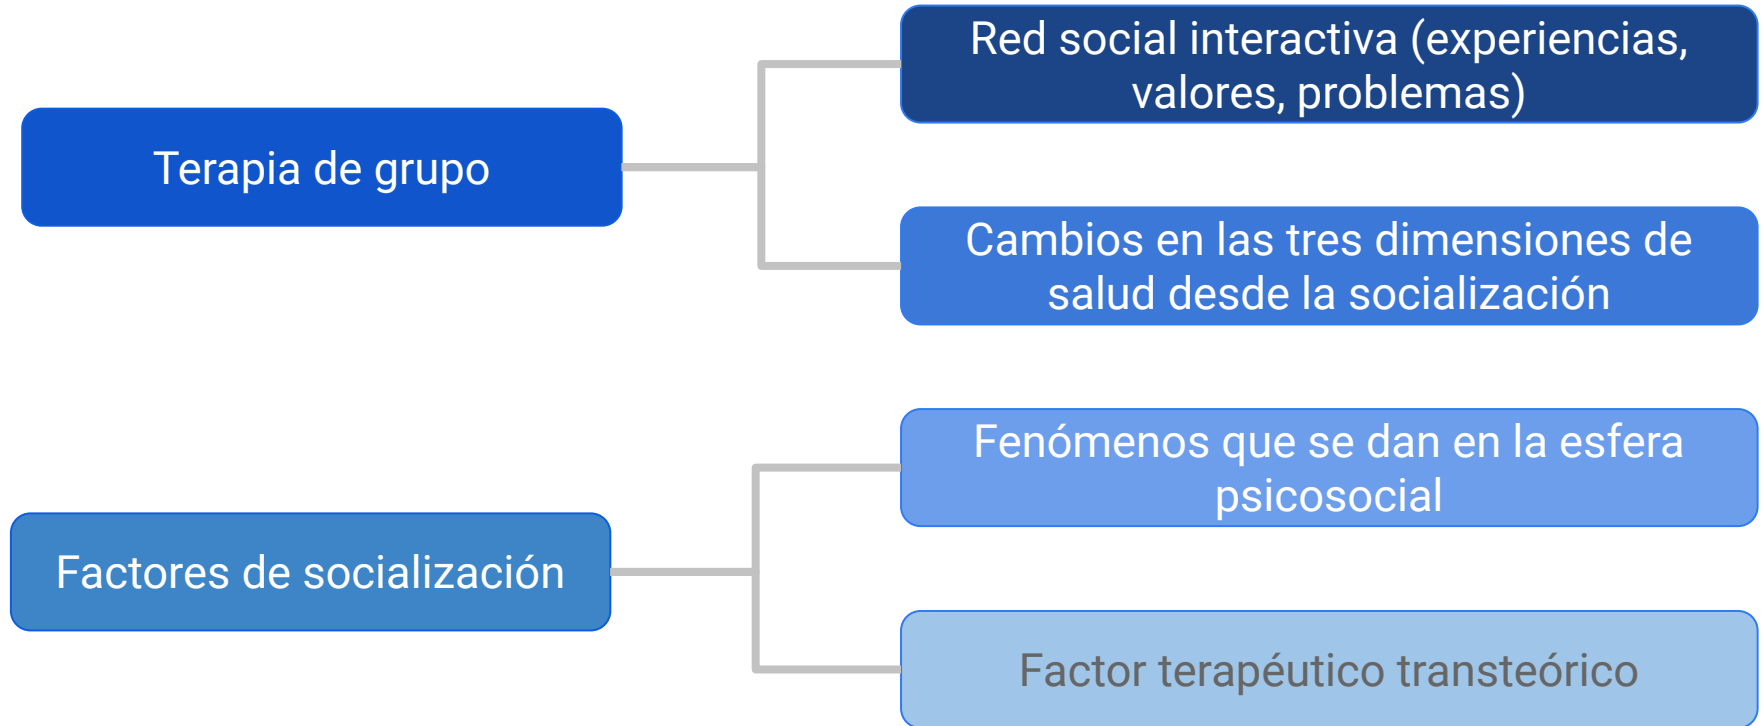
Terapia de grupo

Red social interactiva (experiencias, valores, problemas)

Cambios en las tres dimensiones de salud desde la socialización

Factores de socialización

Fenómenos que se dan en la esfera psicosocial

Factor terapéutico transteórico